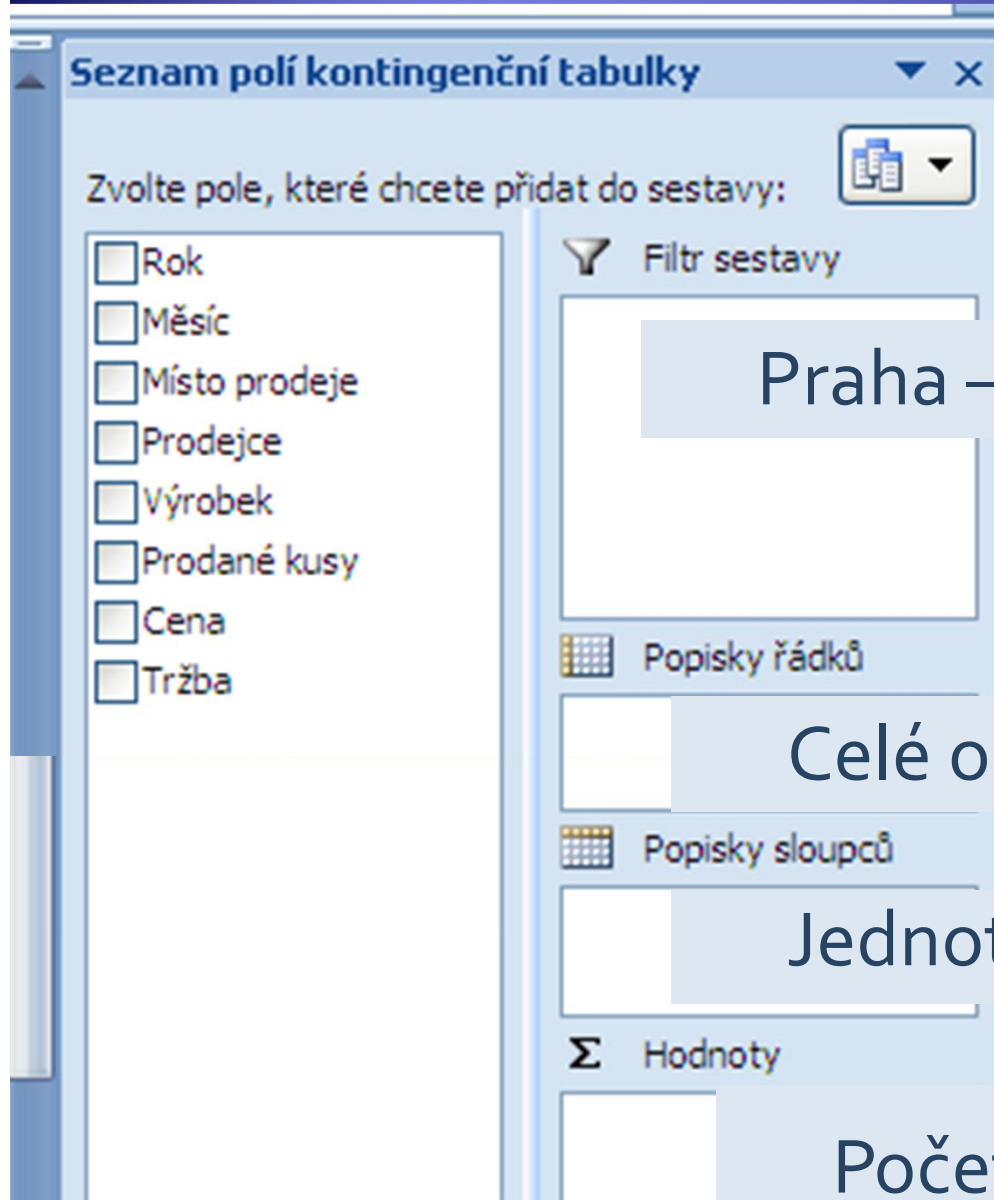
Seznam polí kontingenční tabulky

Zvolte pole, které chcete přidat do sestavy:

Rok
Měsíc
Místo prodeje
Prodejce
Výrobek
Prodané kusy
Cena
Tržba

Filtr sestavy

Praha –

Popisky řádků

Celé o

Popisky sloupců

Jednot

Hodnoty

Poče